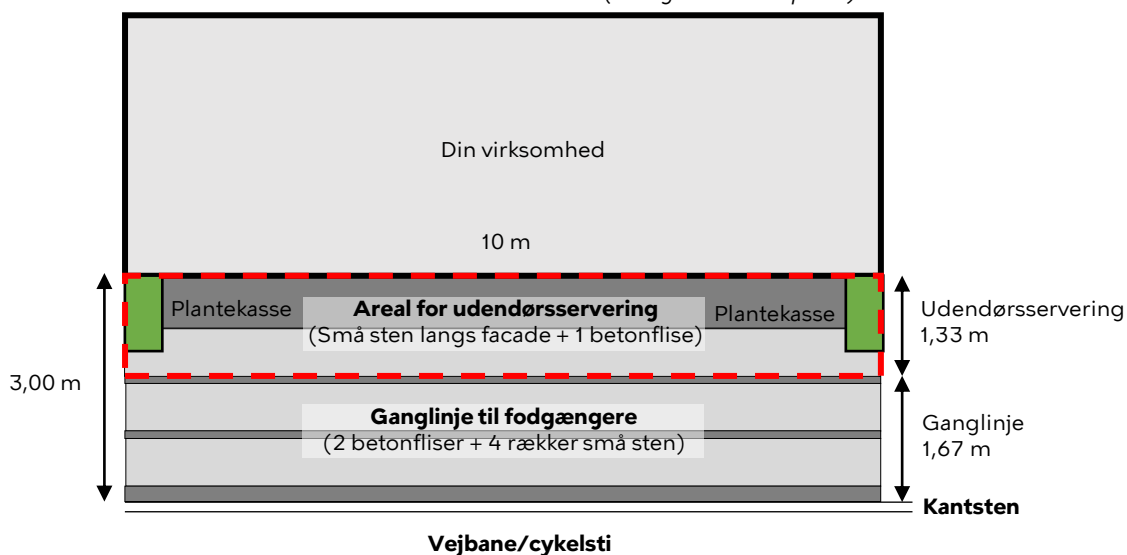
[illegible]

Din virksomhed

10 m

Plantekasse

**Areal for udendørsservering**
(Små sten langs facade + 1 betonflise)

Plantekasse

Udendørsservering
1,33 m

3,00 m

**Ganglinje til fodgængere**
(2 betonfliser + 4 rækker små sten)

Ganglinje
1,67 m

**Kantsten**

**Vejbane/cykelsti**